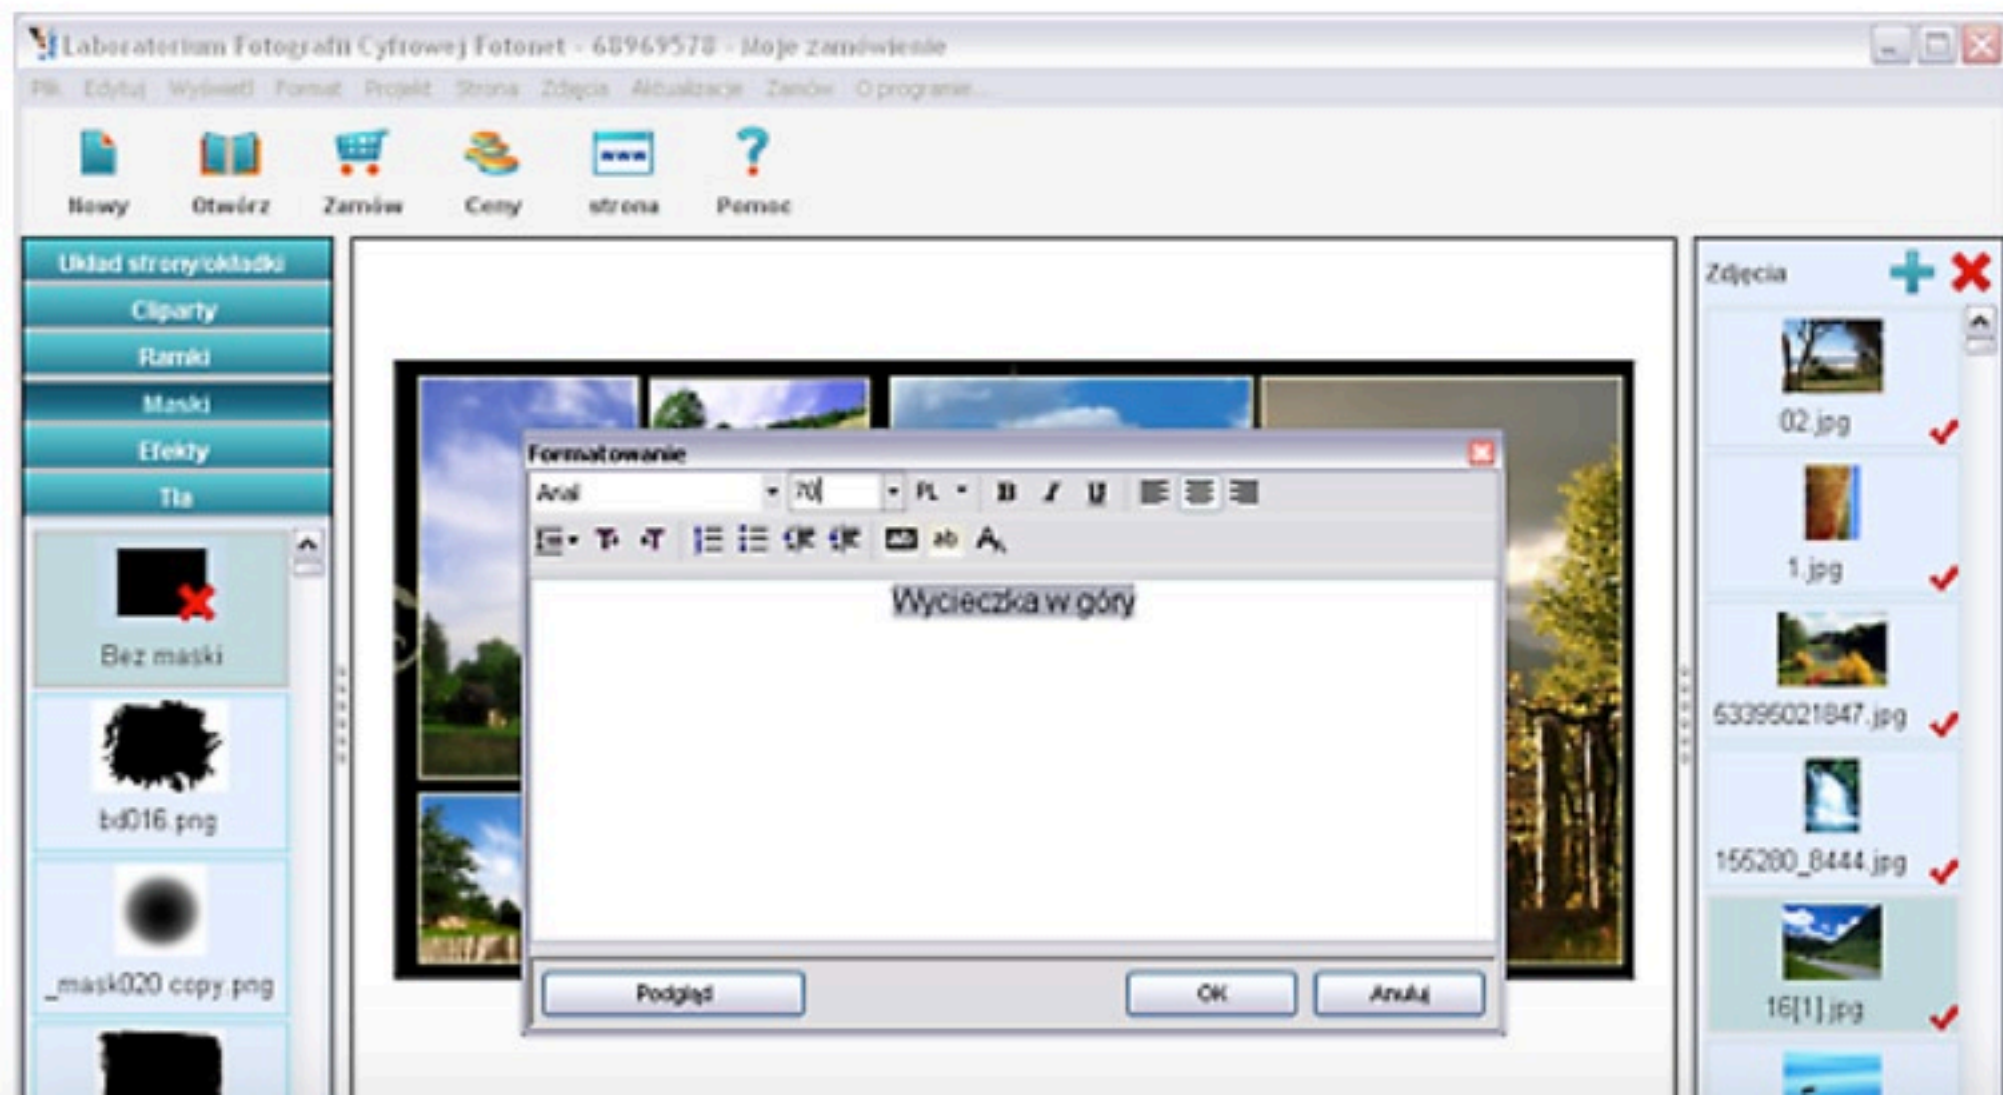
Laboratorium Fotografii Cyfrowej Fotonet - 68969578 - Moje zamówienie

Plik Edytuj Wyświetl Format Projekt Strona Zdjęcia Aktualizacje Zamów O programie...

Nowy Otwórz Zamów Ceny strona Pomoc

Układ strony/okładki
Cliparty
Ramki
Maski
Efekty
Tła

Bez maski
bd016.png
_mask020 copy.png

Formatowanie
Arial 70 PL B I U

Wycieczka w góry

Podgląd OK Anuluj

Zdjęcia
02.jpg
1.jpg
63396021847.jpg
155280_8444.jpg
16[1].jpg